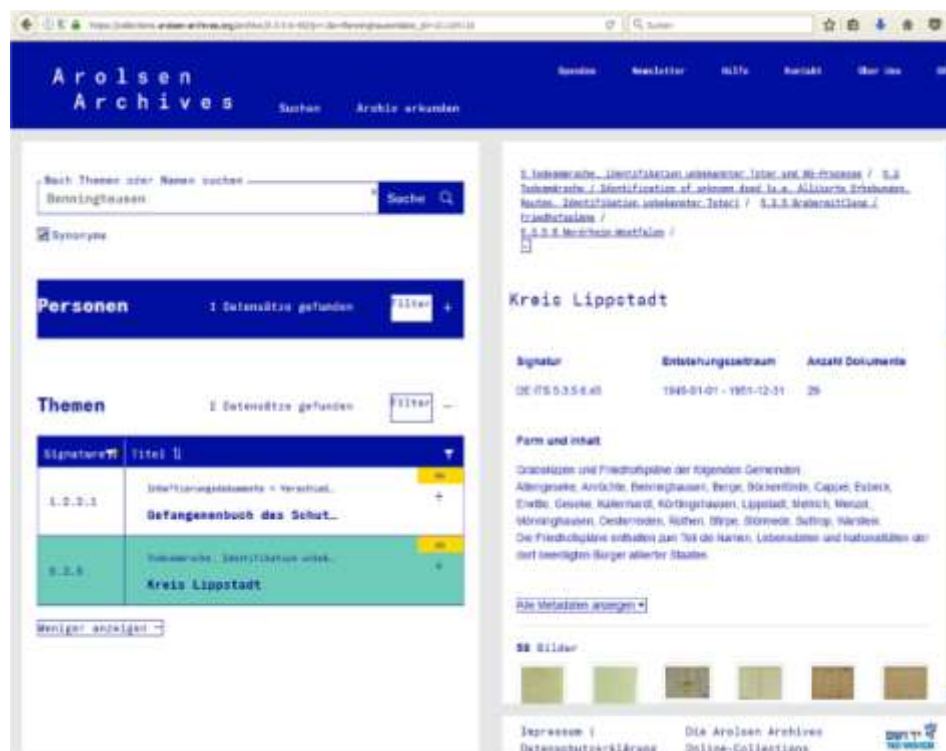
Arolsen Archives

Suchen   Archiv erkunden

Spenden   Newsletter   Hilfe   Kontakt   Über uns

Nach Themen oder Namen suchen
Benningtausen
Suche

Synonyme

Personen   1 Datensätze gefunden   Filter +

Themen   2 Datensätze gefunden   Filter —

| Signatur | Titel |
|---|---|
| 1.1.3.1 | Inhaftierungsdokumente > Verschied... Gefangenenbuch des Schut... |
| 5.3.5 | Todesmärsche, Identifikation unbek... Kreis Lippstadt |

Weniger anzeigen

5 Todesmärsche, Identifikation unbekannter Toter und NS-Prozesse / 5.3 Todesmärsche / Identification of unknown dead (u.a. Alliierte Erhebungen, Routen, Identifikation unbekannter Toter) / 5.3.5 Gräbermeldungen / Friedhofspläne / 5.3.5.6 Nordrhein-Westfalen /

Kreis Lippstadt

| Signatur | Entstehungszeitraum | Anzahl Dokumente |
|---|---|---|
| DE ITS 5.3.5.6.45 | 1946-01-01 - 1951-12-31 | 29 |

Form und Inhalt

Grabstätten und Friedhofspläne der folgenden Gemeinden: Altengeseke, Anröchte, Benninghausen, Berge, Böckenförde, Cappel, Esbeck, Erwitte, Geseke, Kallenhardt, Körbinghausen, Lippstadt, Mellrich, Menzel, Mönninghausen, Oestereiden, Rüthen, Störmede, Suttrop, Warstein. Die Friedhofspläne enthalten zum Teil die Namen, Lebensdaten und Nationalitäten der dort beerdigten Bürger alliierter Staaten.

Alle Metadaten anzeigen

58 Bilder

Impressum | Datenschutzerklärung   Die Arolsen Archives Online-Collections